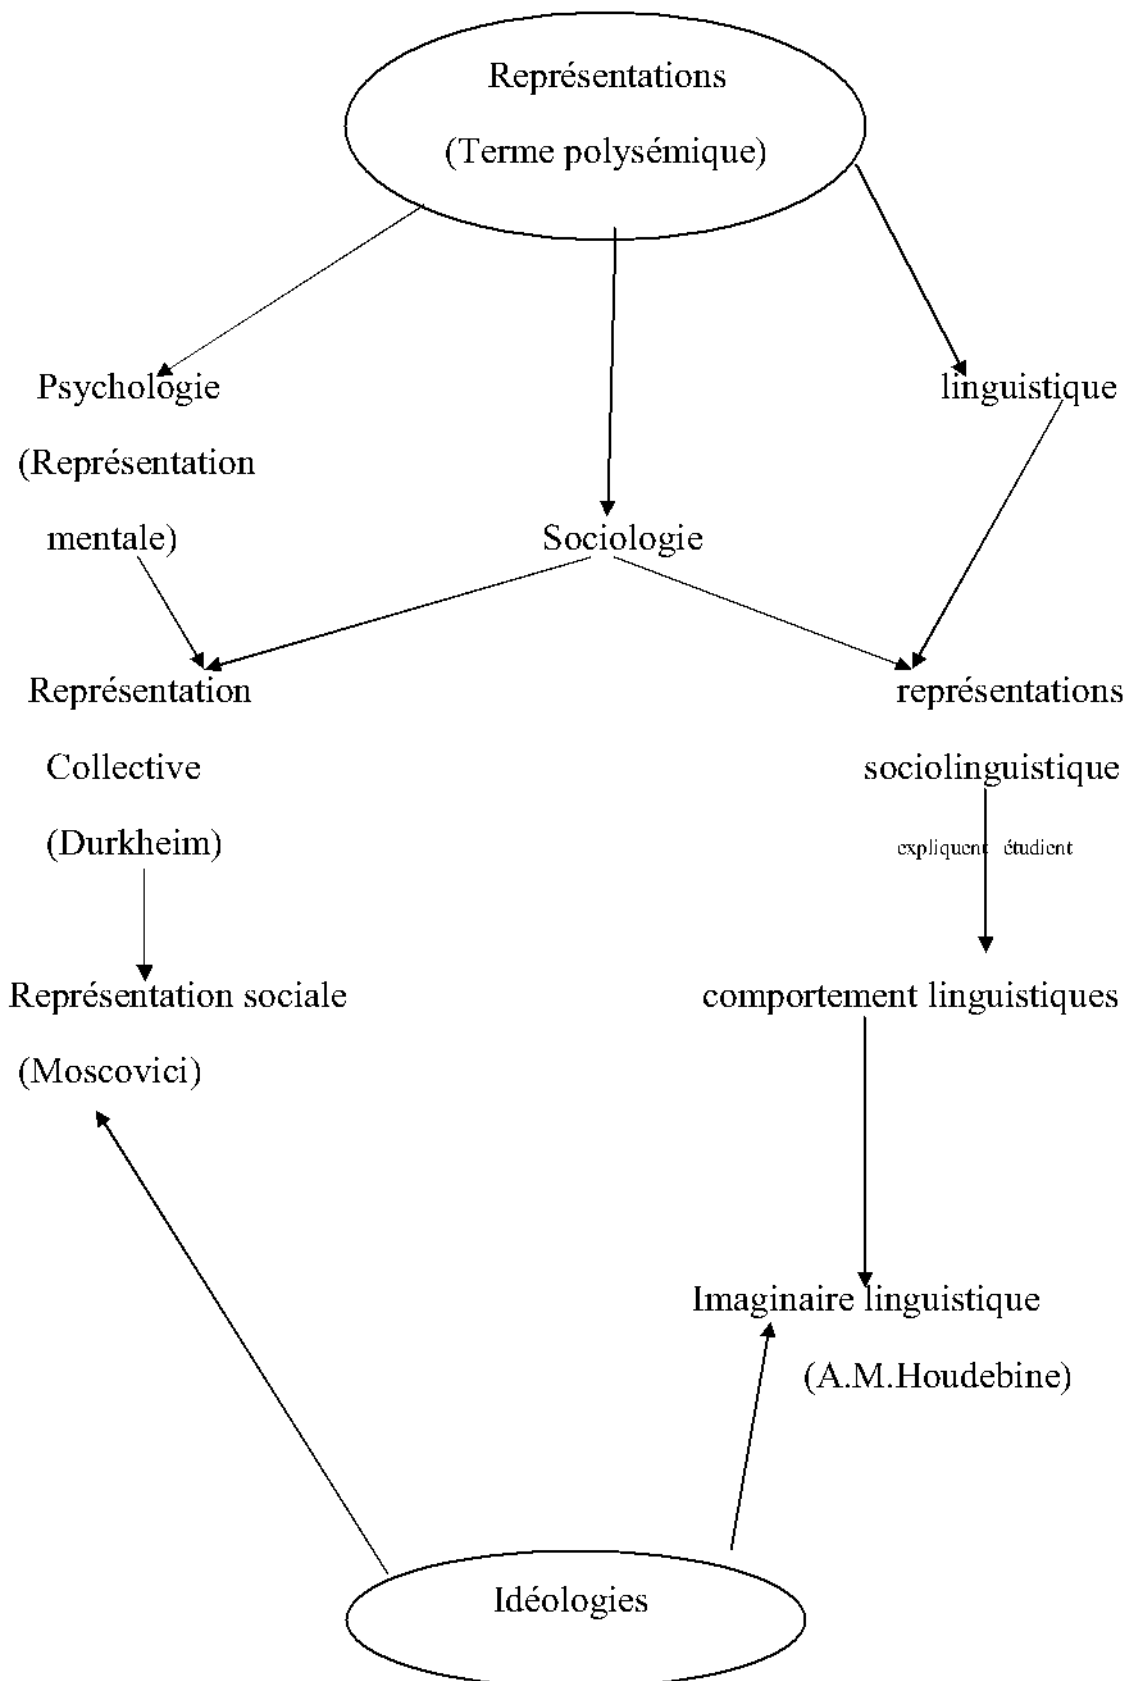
Représentations

(Terme polysémique)

Psychologie

(Représentation

mentale)

Sociologie

linguistique

Représentation

Collective

(Durkheim)

représentations

sociolinguistique

expliquent étudient

Représentation sociale

(Moscovici)

comportement linguistiques

Imaginaire linguistique

(A.M.Houdebine)

Idéologies